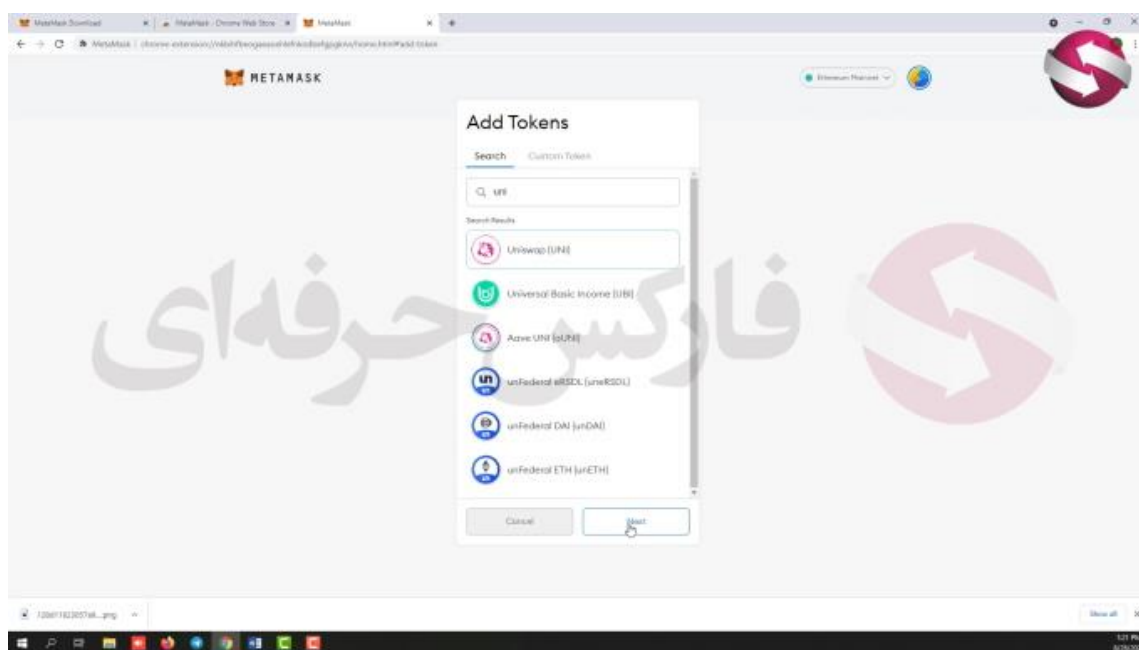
MetaMask Download | MetaMask - Chrome Web Store | MetaMask

MetaMask | chrome-extension://nkbihfbeogaeaoehlefnkodbefgpgknn/home.html#add-token

METAMASK

Ethereum Mainnet

Add Tokens

Search Custom Token

uni

Search Results

Uniswap (UNI)

Universal Basic Income (UBI)

Aave UNI (aUNI)

unFederal eRSDL (uneRSDL)

unFederal DAI (unDAI)

unFederal ETH (unETH)

Cancel Next

فارکس حرفه‌ای

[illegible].png

Show all